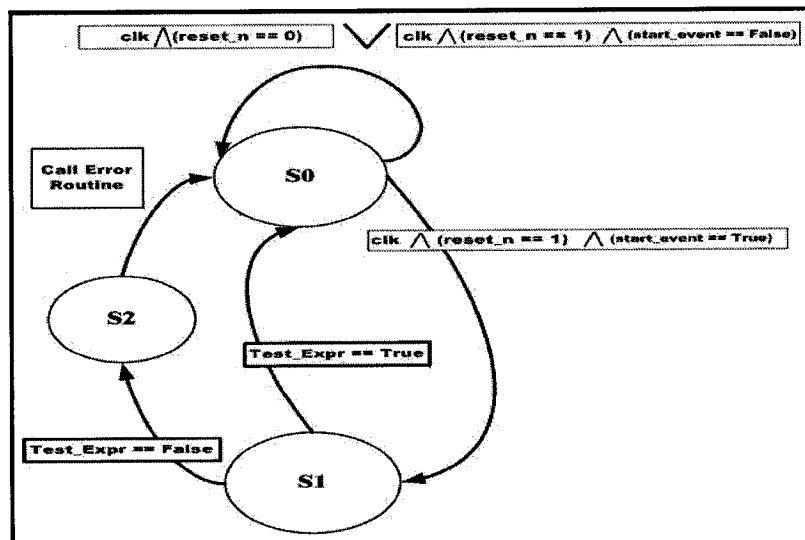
$clk \wedge (reset\_n == 0)$ $\vee$ $clk \wedge (reset\_n == 1) \wedge (start\_event == False)$

Call Error Routine

S0

$clk \wedge (reset\_n == 1) \wedge (start\_event == True)$

S2

Test_Expr == True

Test_Expr == False

S1